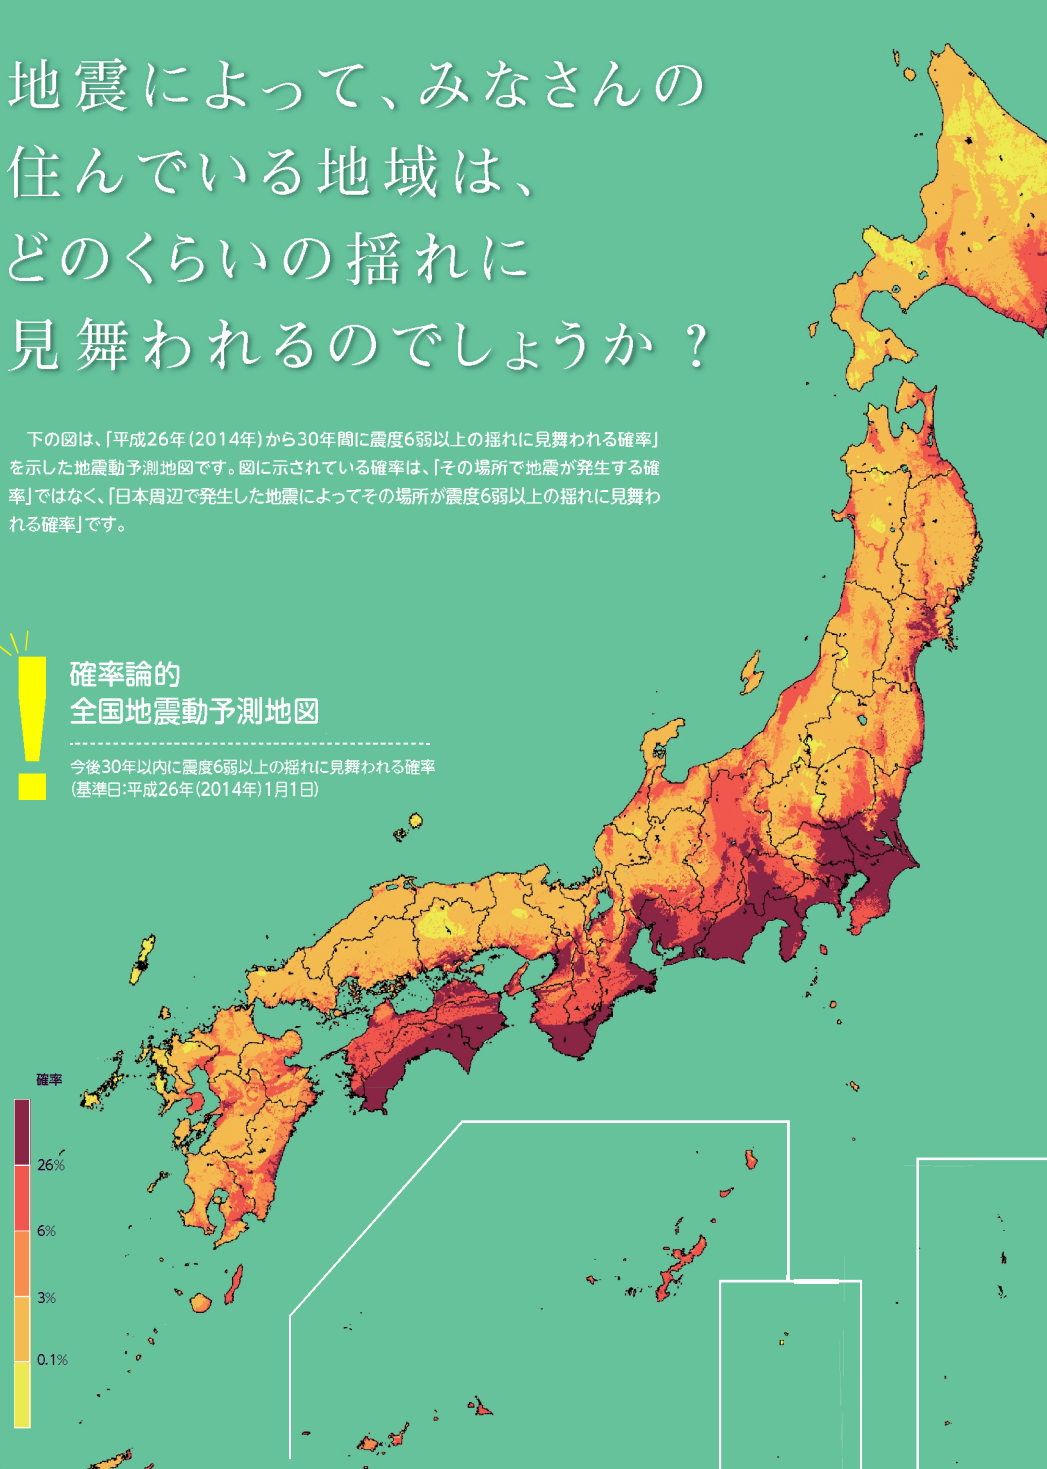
地震によって、みなさんの住んでいる地域は、どのくらいの揺れに見舞われるのでしょうか？

下の図は、「平成26年（2014年）から30年間に震度6弱以上の揺れに見舞われる確率」を示した地震動予測地図です。図に示されている確率は、「その場所で地震が発生する確率」ではなく、「日本周辺で発生した地震によってその場所が震度6弱以上の揺れに見舞われる確率」です。

確率論的
全国地震動予測地図

今後30年以内に震度6弱以上の揺れに見舞われる確率
（基準日：平成26年（2014年）1月1日）

確率
26%
6%
3%
0.1%